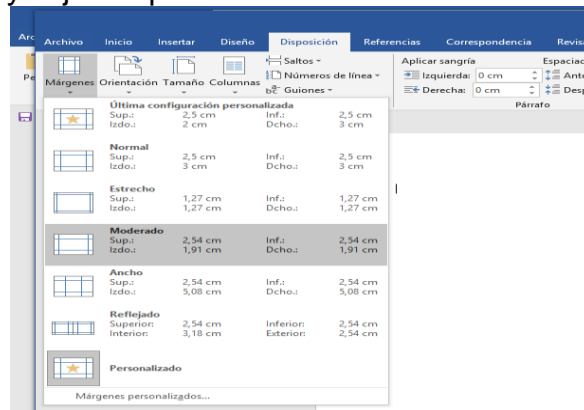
Arc Archivo Inicio Insertar Diseño Disposición Referencias Correspondencia Revis

Pe

Márgenes Orientación Tamaño Columnas

Saltos
Números de línea
Guiones

Aplicar sangría
Izquierda: 0 cm
Derecha: 0 cm

Espaciad
Ante
Desp

Párrafo

Última configuración personalizada
Sup.: 2,5 cm Inf.: 2,5 cm
Izdo.: 2 cm Dcho.: 3 cm

Normal
Sup.: 2,5 cm Inf.: 2,5 cm
Izdo.: 3 cm Dcho.: 3 cm

Estrecho
Sup.: 1,27 cm Inf.: 1,27 cm
Izdo.: 1,27 cm Dcho.: 1,27 cm

Moderado
Sup.: 2,54 cm Inf.: 2,54 cm
Izdo.: 1,91 cm Dcho.: 1,91 cm

Ancho
Sup.: 2,54 cm Inf.: 2,54 cm
Izdo.: 5,08 cm Dcho.: 5,08 cm

Reflejado
Superior: 2,54 cm Inferior: 2,54 cm
Interior: 3,18 cm Exterior: 2,54 cm

Personalizado

Márgenes personalizados...